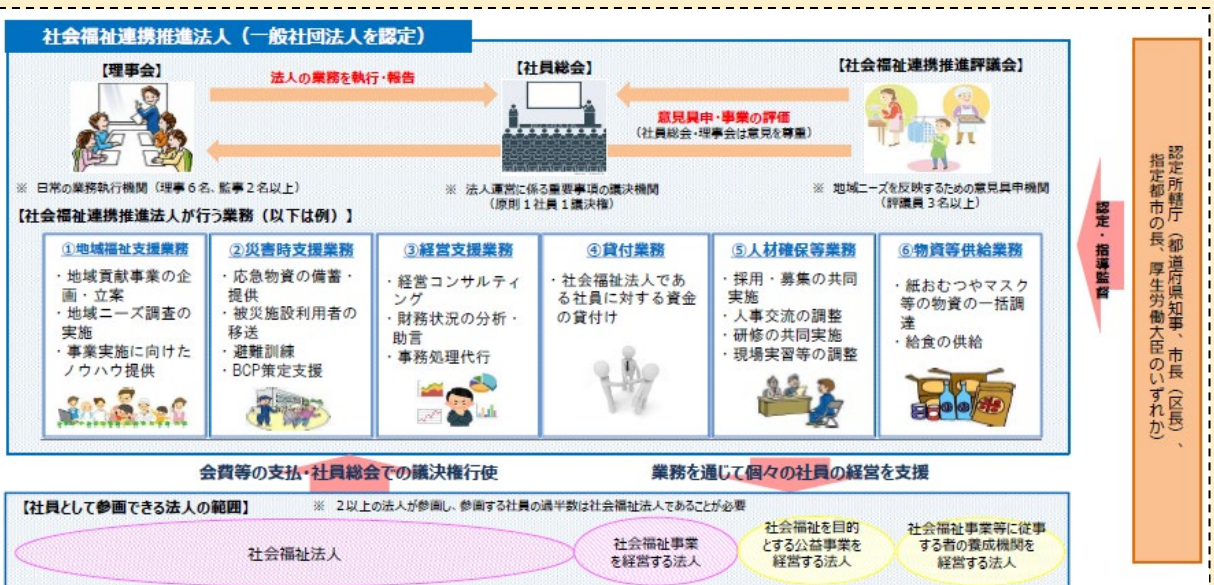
社会福祉連携推進法人（一般社団法人を認定）

【理事会】

法人の業務を執行・報告

【社員総会】

【社会福祉連携推進評議会】

意見具申・事業の評価
（社員総会・理事会は意見を尊重）

※ 日常の業務執行機関（理事6名、監事2名以上）

※ 法人運営に係る重要事項の議決機関
（原則1社員1議決権）

※ 地域ニーズを反映するための意見具申機関
（評議員3名以上）

【社会福祉連携推進法人が行う業務（以下は例）】

①地域福祉支援業務
・地域貢献事業の企画・立案
・地域ニーズ調査の実施
・事業実施に向けたノウハウ提供

②災害時支援業務
・応急物資の備蓄・提供
・被災施設利用者の移送
・避難訓練
・BCP策定支援

③経営支援業務
・経営コンサルティング
・財務状況の分析・助言
・事務処理代行

④貸付業務
・社会福祉法人である社員に対する資金の貸付け

⑤人材確保等業務
・採用・募集の共同実施
・人事交流の調整
・研修の共同実施
・現場実習等の調整

⑥物資等供給業務
・紙おむつやマスク等の物資の一括調達
・給食の供給

認定・指導監督

認定所轄庁（都道府県知事、市長（区長）、指定都市の長、厚生労働大臣のいずれか）

会費等の支払・社員総会での議決権行使

業務を通じて個々の社員の経営を支援

【社員として参画できる法人の範囲】 ※ 2以上の法人が参画し、参画する社員の過半数は社会福祉法人であることが必要

社会福祉法人

社会福祉事業を経営する法人

社会福祉を目的とする公益事業を経営する法人

社会福祉事業等に従事する者の養成機関を経営する法人